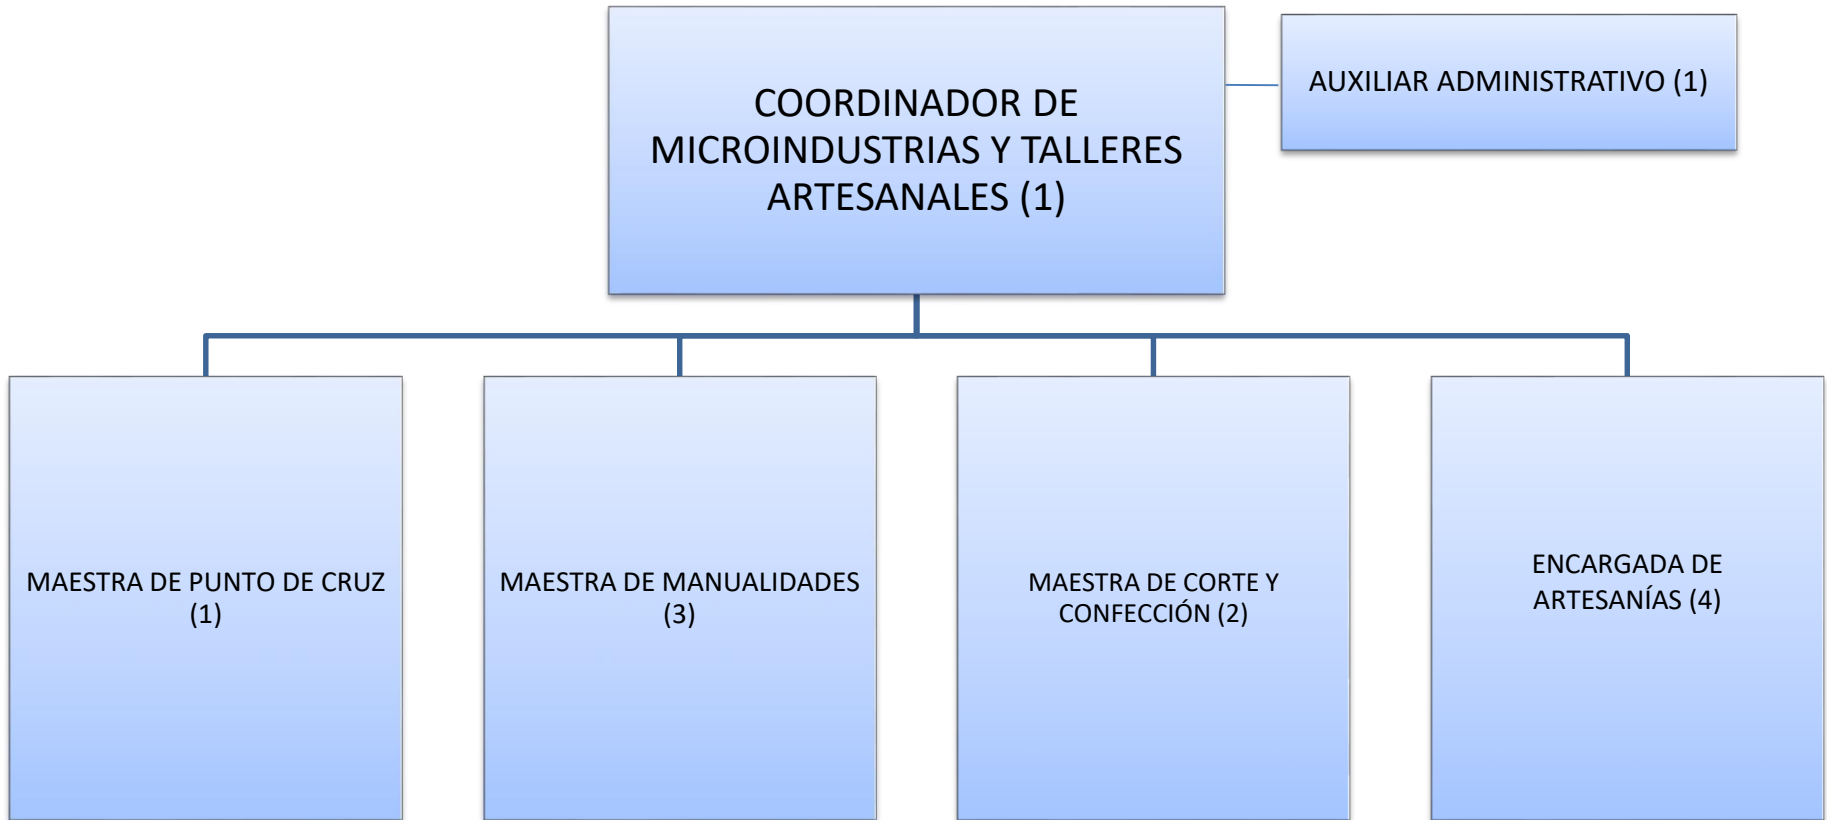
COORDINADOR DE MICROINDUSTRIAS Y TALLERES ARTESANALES (1)

AUXILIAR ADMINISTRATIVO (1)

MAESTRA DE PUNTO DE CRUZ (1)

MAESTRA DE MANUALIDADES (3)

MAESTRA DE CORTE Y CONFECCIÓN (2)

ENCARGADA DE ARTESANÍAS (4)